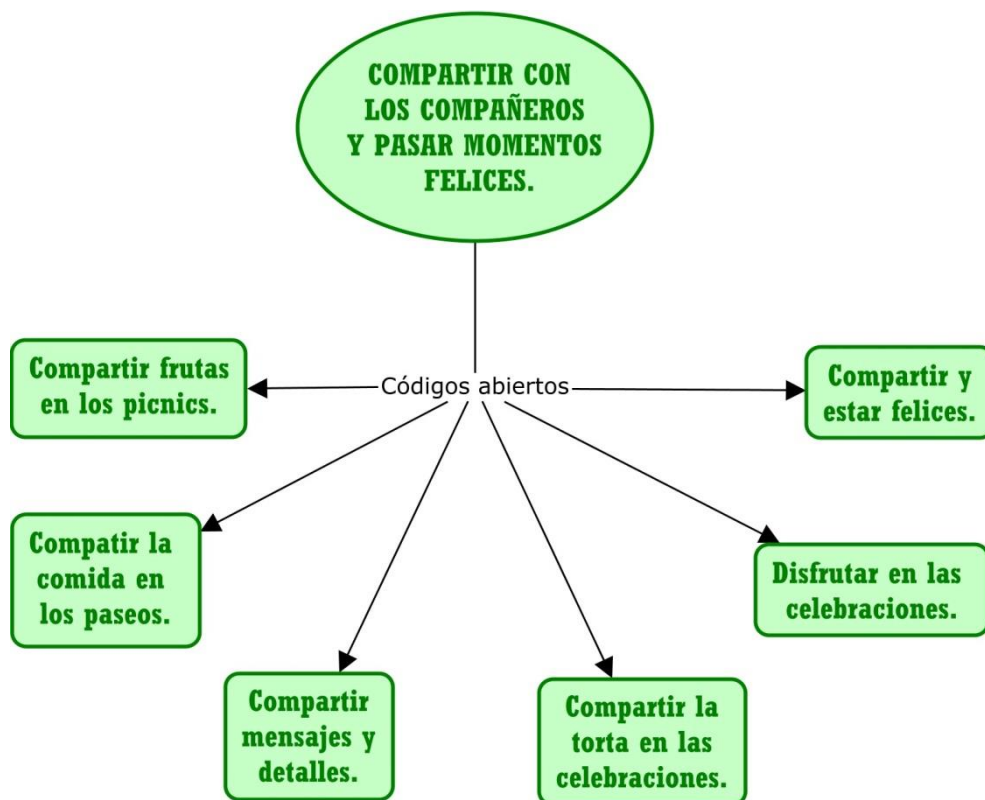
COMPARTIR CON LOS COMPAÑEROS Y PASAR MOMENTOS FELICES.

Códigos abiertos

Compartir frutas en los picnics.

Compartir y estar felices.

Compatir la comida en los paseos.

Disfrutar en las celebraciones.

Compartir mensajes y detalles.

Compartir la torta en las celebraciones.